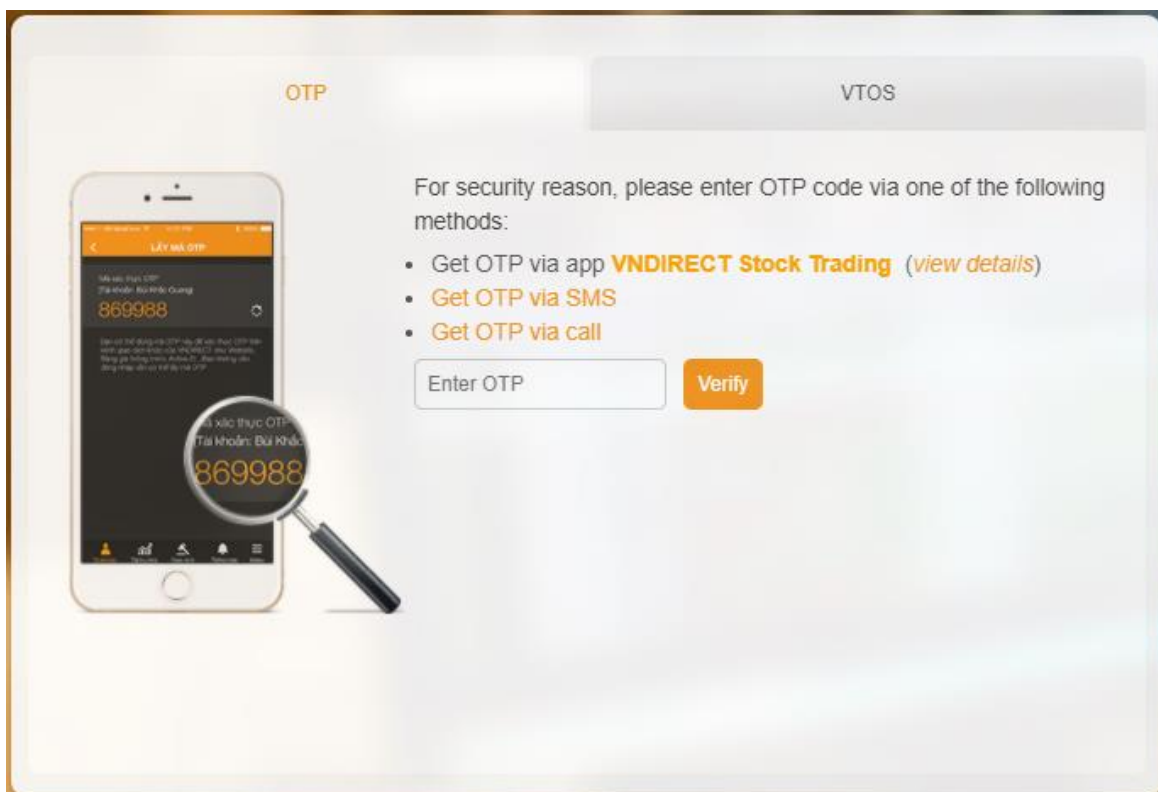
OTP

VTOS

LẤY MÃ OTP

Mã xác thực OTP
(Tài khoản: Bùi Khắc Cương)

869988

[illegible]

ã xác thực OTP
(Tài khoản: Bùi Khắc

869988

For security reason, please enter OTP code via one of the following methods:

• Get OTP via app VNDIRECT Stock Trading (view details)
• Get OTP via SMS
• Get OTP via call

Enter OTP

Verify